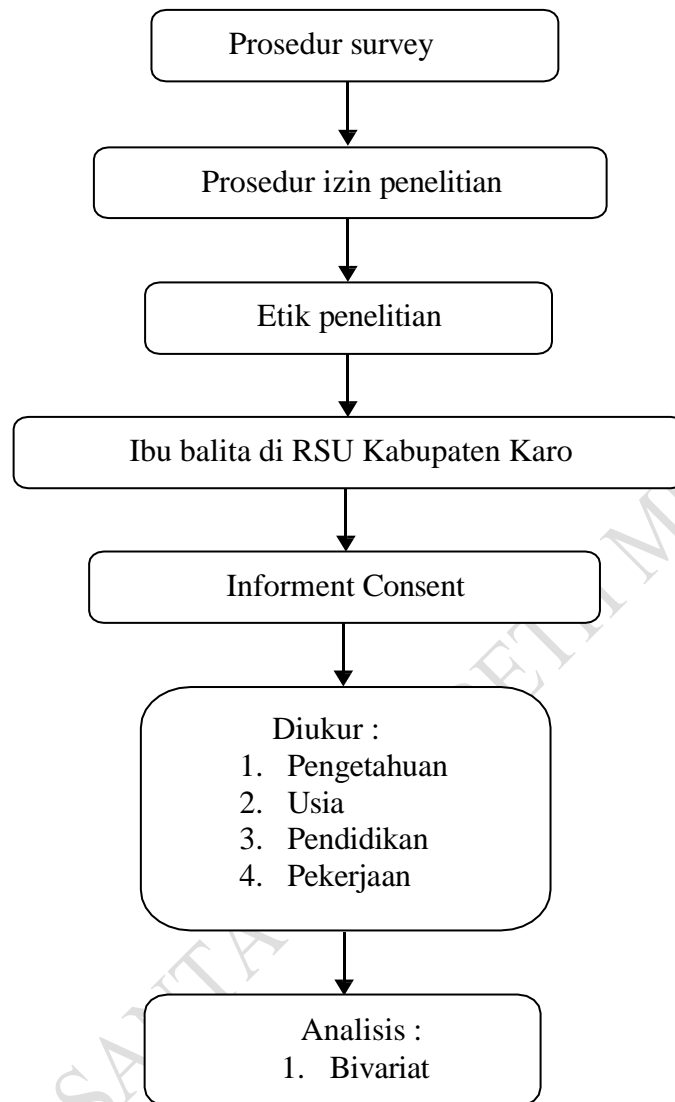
Prosedur survey

Prosedur izin penelitian

Etik penelitian

Ibu balita di RSU Kabupaten Karo

Informent Consent

Diukur :
1. Pengetahuan
2. Usia
3. Pendidikan
4. Pekerjaan

Analisis :
1. Bivariat

SANTA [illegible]